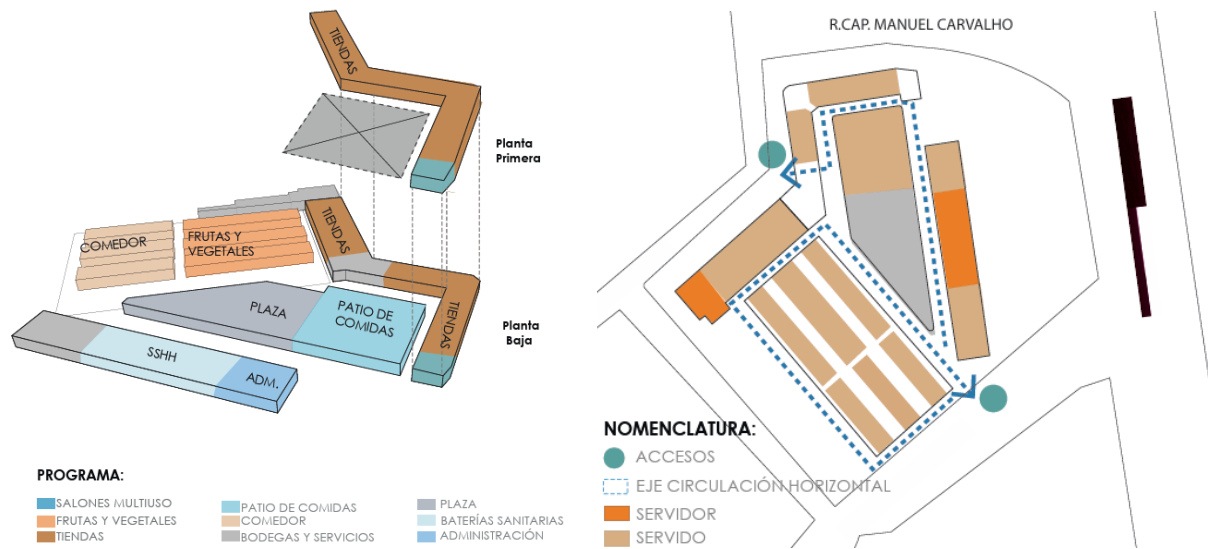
TIENDAS

Planta Primera

COMEDOR

FRUTAS Y VEGETALES

TIENDAS

PLAZA

PATIO DE COMIDAS

TIENDAS

Planta Baja

SSHH

ADM.

PROGRAMA:

SALONES MULTIUSO
FRUTAS Y VEGETALES
TIENDAS
PATIO DE COMIDAS
COMEDOR
BODEGAS Y SERVICIOS
PLAZA
BATERÍAS SANITARIAS
ADMINISTRACIÓN

R.CAP. MANUEL CARVALHO

NOMENCLATURA:

ACCESOS
EJE CIRCULACIÓN HORIZONTAL
SERVIDOR
SERVIDO